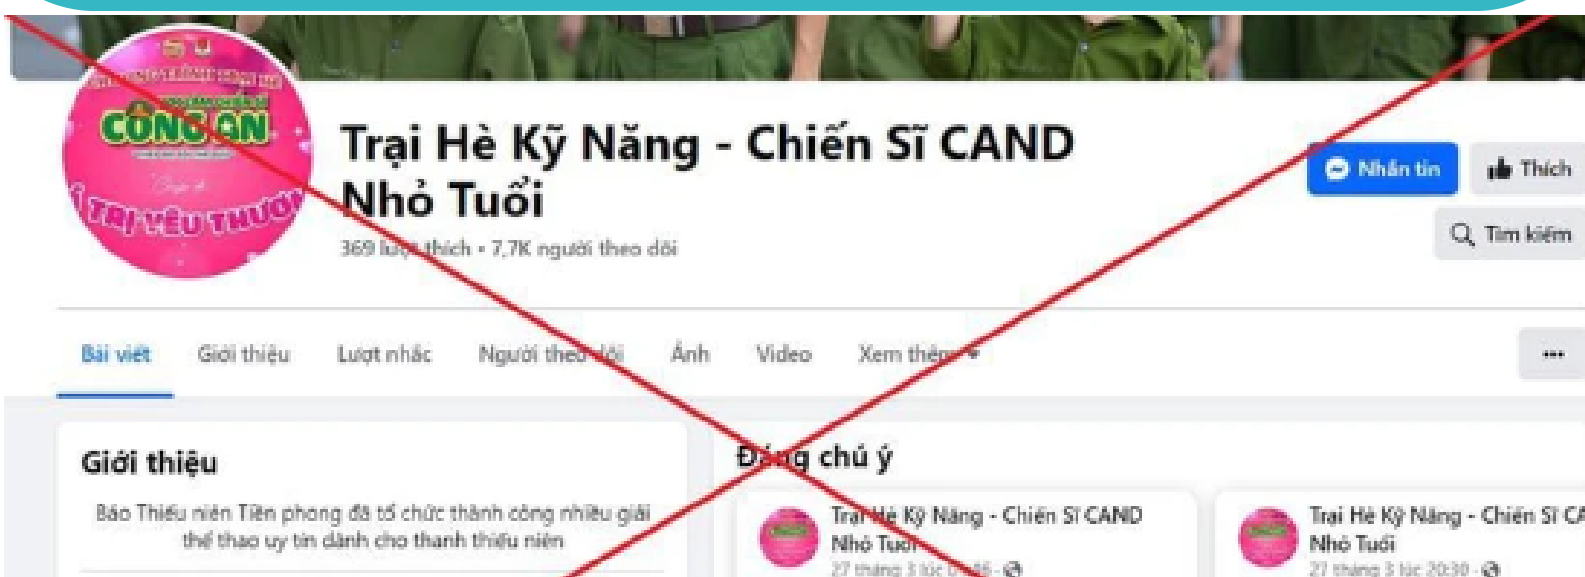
CÔNG AN

TRỊ YÊU THƯƠ

Trại Hè Kỹ Năng - Chiến Sĩ CAND Nhỏ Tuổi

369 lượt thích • 7,7K người theo dõi

Nhắn tin

Thích

Tìm kiếm

Bài viết Giới thiệu Lượt nhắc Người theo dõi Ảnh Video Xem thêm ▾

···

Giới thiệu

Báo Thiếu niên Tiền phong đã tổ chức thành công nhiều giải thể thao uy tín dành cho thanh thiếu niên

Đáng chú ý

Trại Hè Kỹ Năng - Chiến Sĩ CAND Nhỏ Tuổi

27 tháng 3 lúc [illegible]

Trại Hè Kỹ Năng - Chiến Sĩ CA Nhỏ Tuổi

27 tháng 3 lúc 20:30